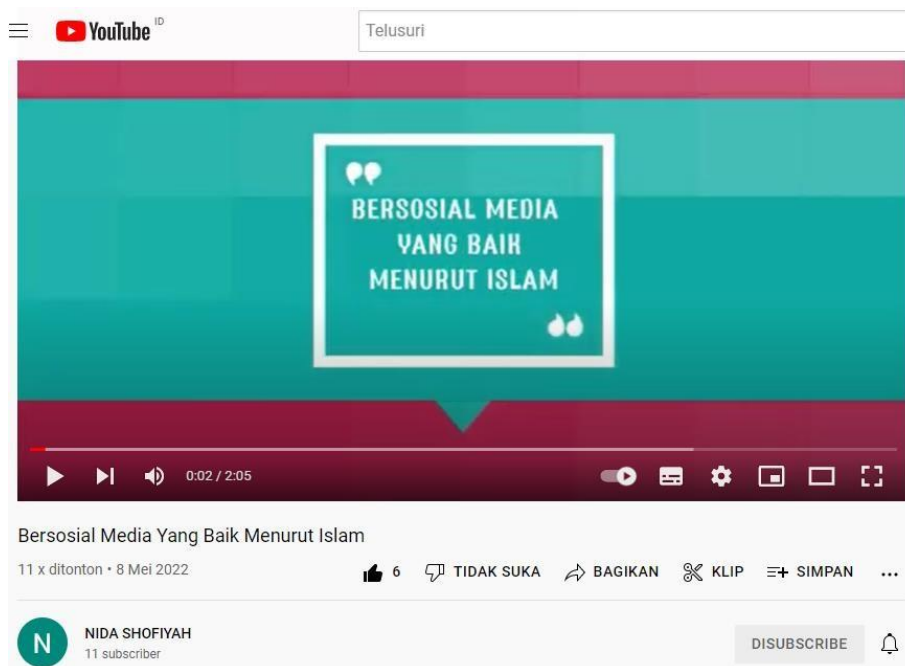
YouTube ID

Telusuri

BERSOSIAL MEDIA YANG BAIK MENURUT ISLAM

0:02 / 2:05

Bersosial Media Yang Baik Menurut Islam

11 x ditonton • 8 Mei 2022

6 TIDAK SUKA BAGIKAN KLIP SIMPAN ...

N

NIDA SHOFIYAH
11 subscriber

DISUBSCRIBE